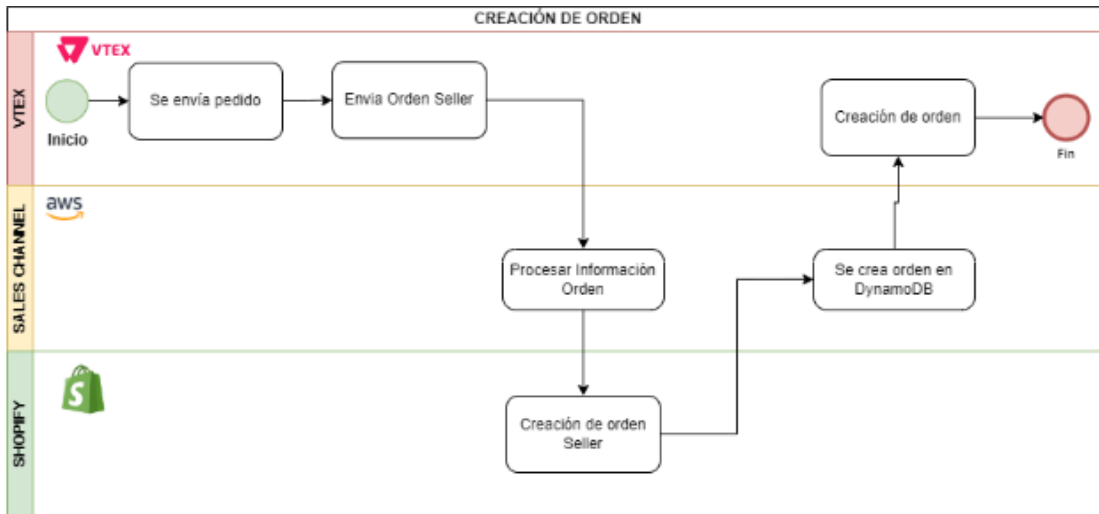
CREACIÓN DE ORDEN

VTEX

VTEX

Inicio

Se envía pedido

Envia Orden Seller

Creación de orden

Fin

SALES CHANNEL

aws

Procesar Información Orden

Se crea orden en DynamoDB

SHOPIFY

Creación de orden Seller